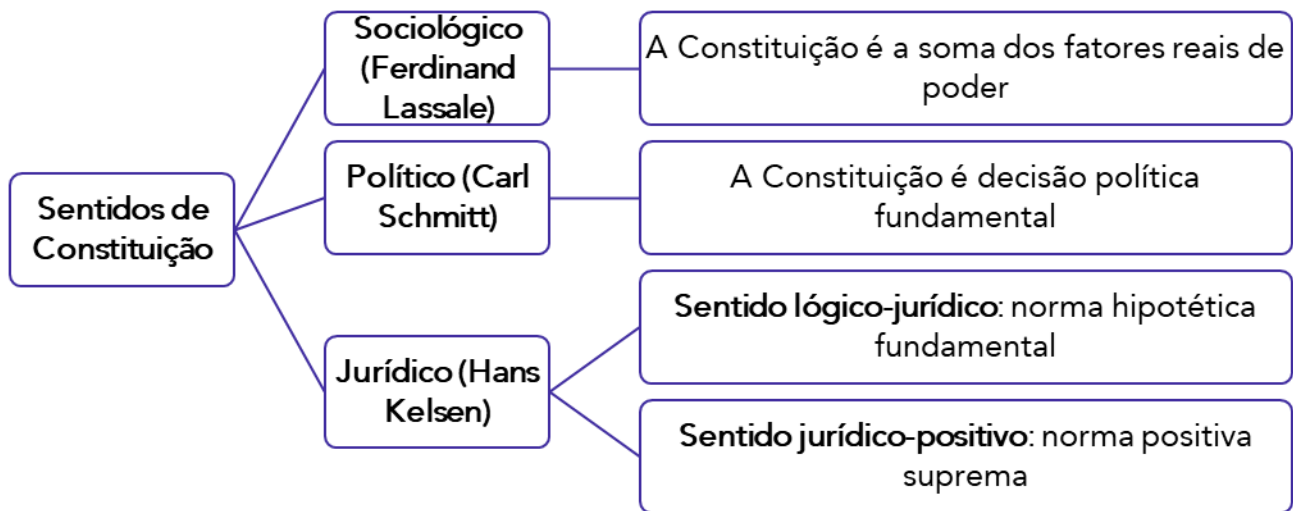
Sentidos de Constituição

Sociológico (Ferdinand Lassale)

A Constituição é a soma dos fatores reais de poder

Político (Carl Schmitt)

A Constituição é decisão política fundamental

Jurídico (Hans Kelsen)

Sentido lógico-jurídico: norma hipotética fundamental

Sentido jurídico-positivo: norma positiva suprema